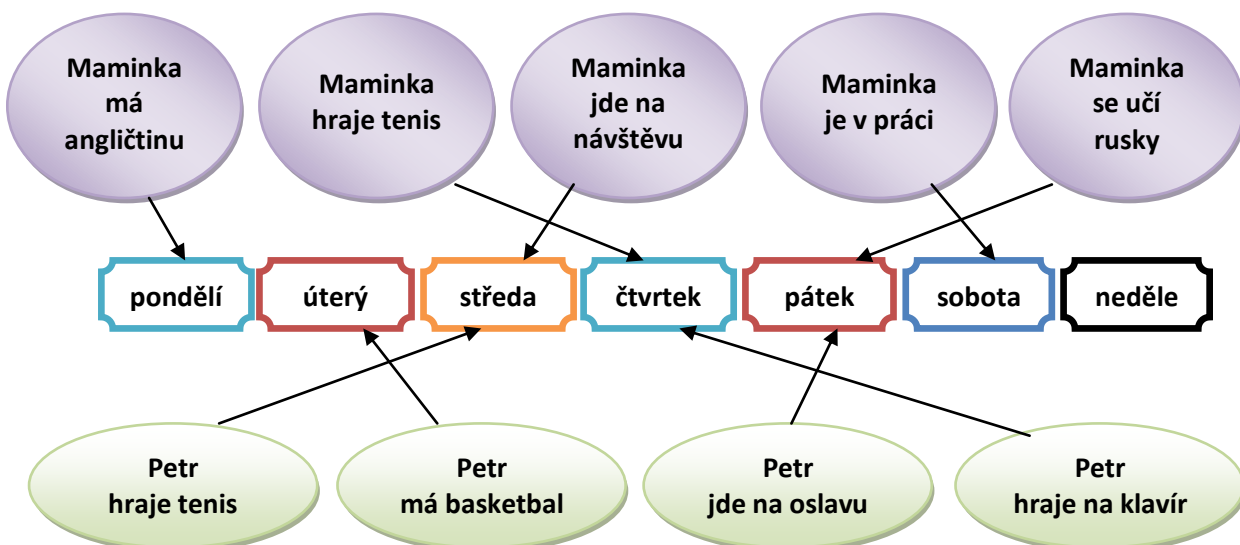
Maminka má angličtinu

Maminka hraje tenis

Maminka jde na návštěvu

Maminka je v práci

Maminka se učí rusky

pondělí

úterý

středa

čtvrtek

pátek

sobota

neděle

Petr hraje tenis

Petr má basketbal

Petr jde na oslavu

Petr hraje na klavír